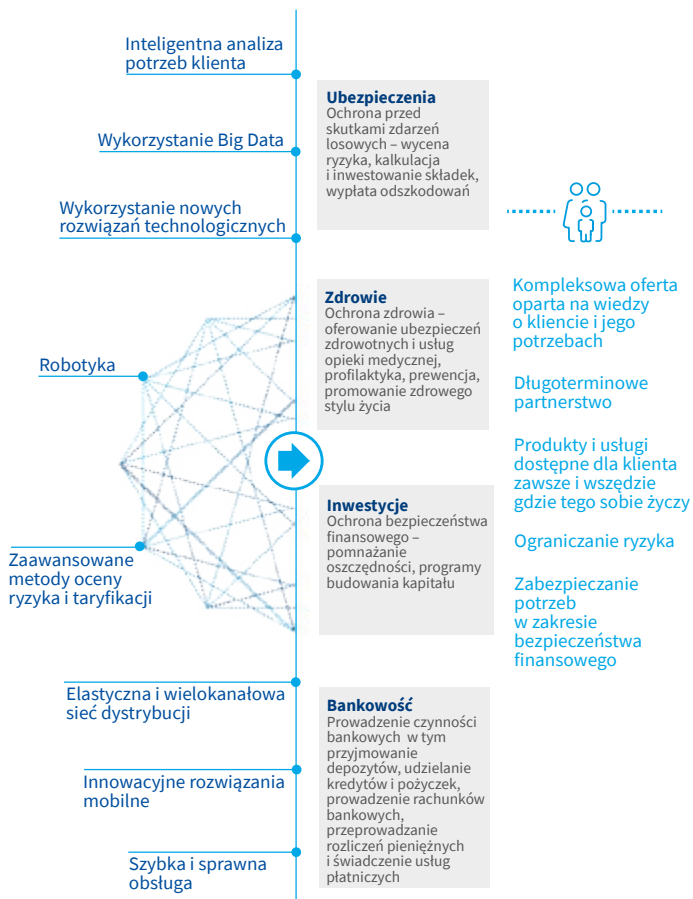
Inteligentna analiza potrzeb klienta

Wykorzystanie Big Data

Wykorzystanie nowych rozwiązań technologicznych

Robotyka

Zaawansowane metody oceny ryzyka i taryfikacji

Elastyczna i wielokanałowa sieć dystrybucji

Innowacyjne rozwiązania mobilne

Szybka i sprawna obsługa

**Ubezpieczenia**
Ochrona przed skutkami zdarzeń losowych – wycena ryzyka, kalkulacja i inwestowanie składek, wypłata odszkodowań

**Zdrowie**
Ochrona zdrowia – oferowanie ubezpieczeń zdrowotnych i usług opieki medycznej, profilaktyka, prewencja, promowanie zdrowego stylu życia

**Inwestycje**
Ochrona bezpieczeństwa finansowego – pomnażanie oszczędności, programy budowania kapitału

**Bankowość**
Prowadzenie czynności bankowych w tym przyjmowanie depozytów, udzielanie kredytów i pożyczek, prowadzenie rachunków bankowych, przeprowadzanie rozliczeń pieniężnych i świadczenie usług płatniczych

Kompleksowa oferta oparta na wiedzy o kliencie i jego potrzebach

Długoterminowe partnerstwo

Produkty i usługi dostępne dla klienta zawsze i wszędzie gdzie tego sobie życzy

Ograniczanie ryzyka

Zabezpieczanie potrzeb w zakresie bezpieczeństwa finansowego